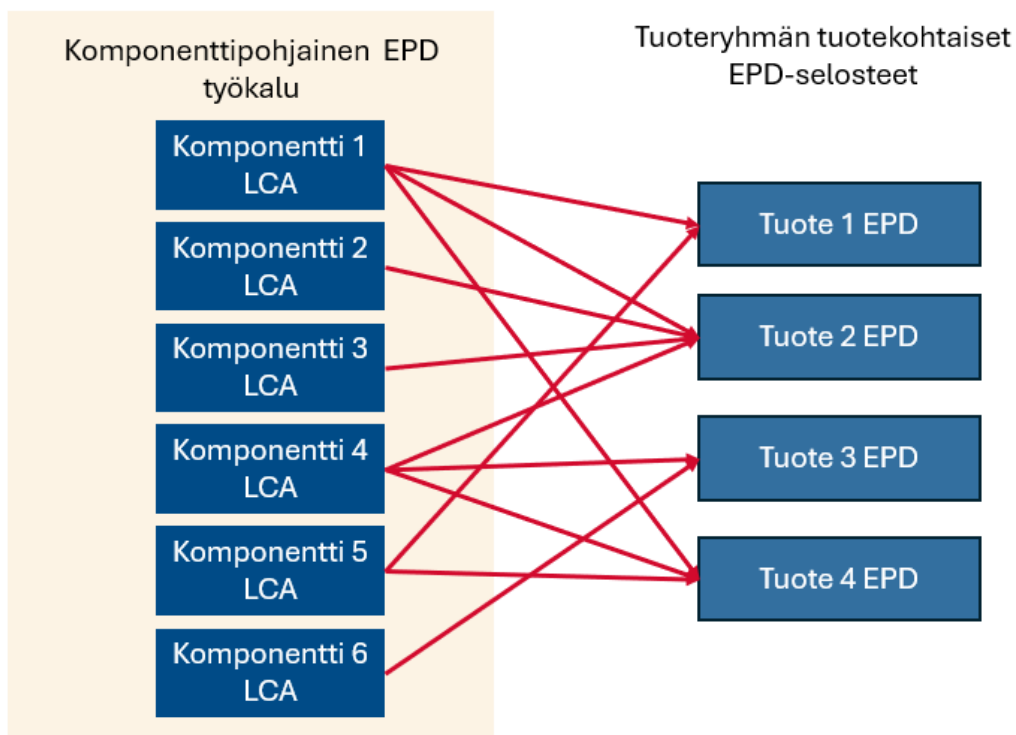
Komponenttipohjainen EPD työkalu

Komponentti 1 LCA

Komponentti 2 LCA

Komponentti 3 LCA

Komponentti 4 LCA

Komponentti 5 LCA

Komponentti 6 LCA

Tuoteryhmän tuotekohtaiset EPD-selosteet

Tuote 1 EPD

Tuote 2 EPD

Tuote 3 EPD

Tuote 4 EPD